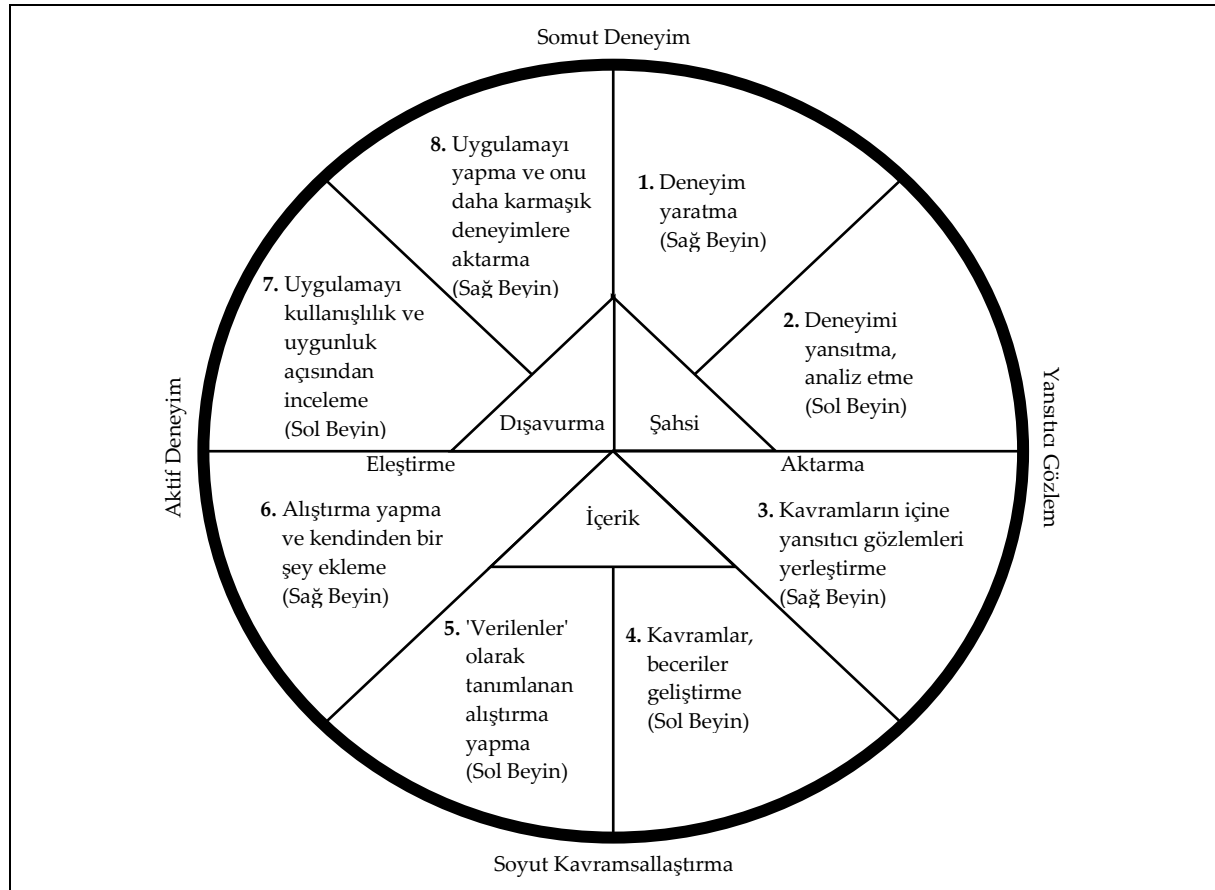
Somut Deneyim

8. Uygulamayı yapma ve onu daha karmaşık deneyimlere aktarma (Sağ Beyin)

1. Deneyim yaratma (Sağ Beyin)

7. Uygulamayı kullanışlılık ve uygunluk açısından inceleme (Sol Beyin)

2. Deneyimi yansıtma, analiz etme (Sol Beyin)

Aktif Deneyim

Yansıtıcı Gözlem

Dışavurma

Şahsi

Eleştirme

Aktarma

İçerik

6. Alıştırma yapma ve kendinden bir şey ekleme (Sağ Beyin)

3. Kavramların içine yansıtıcı gözlemleri yerleştirme (Sağ Beyin)

5. 'Verilenler' olarak tanımlanan alıştırma yapma (Sol Beyin)

4. Kavramlar, beceriler geliştirme (Sol Beyin)

Soyut Kavramsallaştırma